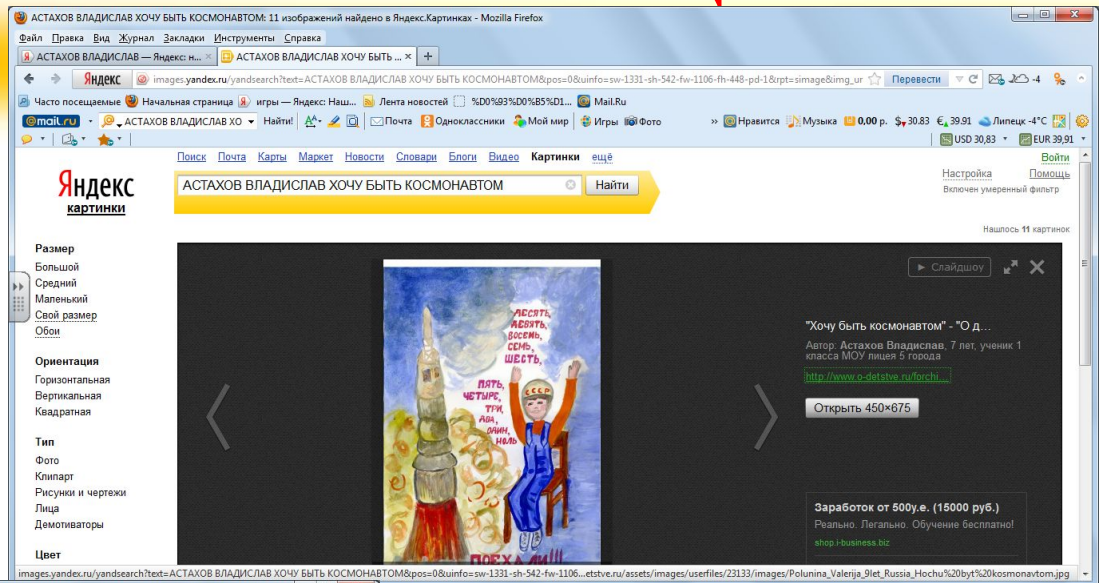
АСТАХОВ ВЛАДИСЛАВ ХОЧУ БЫТЬ КОСМОНАВТОМ: 11 изображений найдено в Яндекс.Картинках - Mozilla Firefox

Файл Правка Вид Журнал Закладки Инструменты Справка

АСТАХОВ ВЛАДИСЛАВ — Яндекс: н... × АСТАХОВ ВЛАДИСЛАВ ХОЧУ БЫТЬ ... × +

Яндекс images.yandex.ru/yandsearch?text=АСТАХОВ ВЛАДИСЛАВ ХОЧУ БЫТЬ КОСМОНАВТОМ&pos=0&uinfo=sw-1331-sh-542-fw-1106-fh-448-pd-1&rpt=simage&img_ur Перевести C -4

Часто посещаемые Начальная страница игры — Яндекс: Наш... Лента новостей %D0%93%D0%B5%D1... Mail.Ru

@mail.ru АСТАХОВ ВЛАДИСЛАВ ХО Найти! Почта Одноклассники Мой мир Игры Фото » Нравится Музыка 0,00 р. $ 30.83 € 39.91 Липецк -4°C

USD 30,83 EUR 39,91

Поиск Почта Карты Маркет Новости Словари Блоги Видео Картинки ещё Войти

Яндекс картинки

АСТАХОВ ВЛАДИСЛАВ ХОЧУ БЫТЬ КОСМОНАВТОМ Найти

Настройка Помощь
Включен умеренный фильтр

Нашлось 11 картинок

Размер
Большой
Средний
Маленький
Свой размер
Обои

Ориентация
Горизонтальная
Вертикальная
Квадратная

Тип
Фото
Клипарт
Рисунки и чертежи
Лица
Демотиваторы

Цвет

ДЕСЯТЬ, ДЕВЯТЬ, ВОСЕМЬ, СЕМЬ, ШЕСТЬ, ПЯТЬ, ЧЕТЫРЕ, ТРИ, ДВА, ОДИН, НОЛЬ

СССР

ПОЕХАЛИ!!

Слайдшоу

"Хочу быть космонавтом" - "О д...
Автор: Астахов Владислав, 7 лет, ученик 1 класса МОУ лицея 5 города
http://www.o-detstve.ru/forchi...

Открыть 450×675

Заработок от 500у.е. (15000 руб.)
Реально. Легально. Обучение бесплатно!
shop.i-business.biz

images.yandex.ru/yandsearch?text=АСТАХОВ ВЛАДИСЛАВ ХОЧУ БЫТЬ КОСМОНАВТОМ&pos=0&uinfo=sw-1331-sh-542-fw-1106...etstve.ru/assets/images/userfiles/23133/images/Polunina_Valerija_9let_Russia_Hochu%20byt%20kosmonavtom.jpg